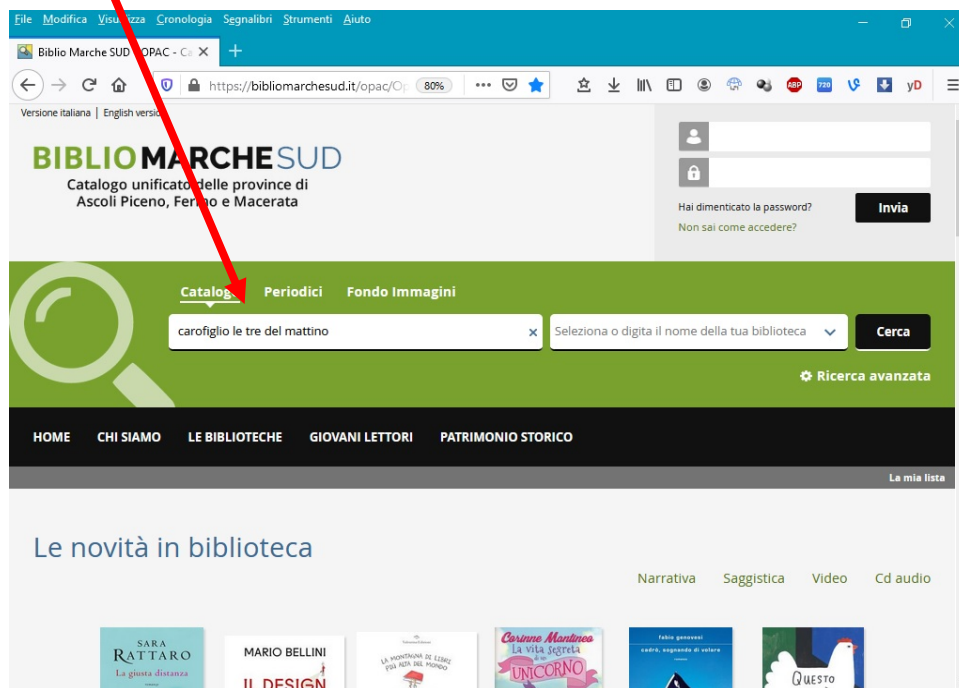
File Modifica Visu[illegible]zza Cronologia Segnalibri Strumenti Aiuto

Biblio Marche SUD OPAC - Ca ×

https://bibliomarchesud.it/opac/O 80%

Versione italiana | English versio

BIBLIOMARCHESUD
Catalogo unificato delle province di Ascoli Piceno, Fermo e Macerata

Hai dimenticato la password?
Invia
Non sai come accedere?

Catalogo Periodici Fondo Immagini

carofiglio le tre del mattino ×
Seleziona o digita il nome della tua biblioteca
Cerca

Ricerca avanzata

HOME CHI SIAMO LE BIBLIOTECHE GIOVANI LETTORI PATRIMONIO STORICO

La mia lista

Le novità in biblioteca

Narrativa Saggistica Video Cd audio

SARA RATTARO
La giusta distanza

MARIO BELLINI
IL DESIGN

LA MONTAGNA DI LIBRI PIÙ ALTA DEL MONDO

Corinne Mantineo
La vita segreta di un UNICORNO

fabio genovesi
cadrò, sognando di volare

QUESTO